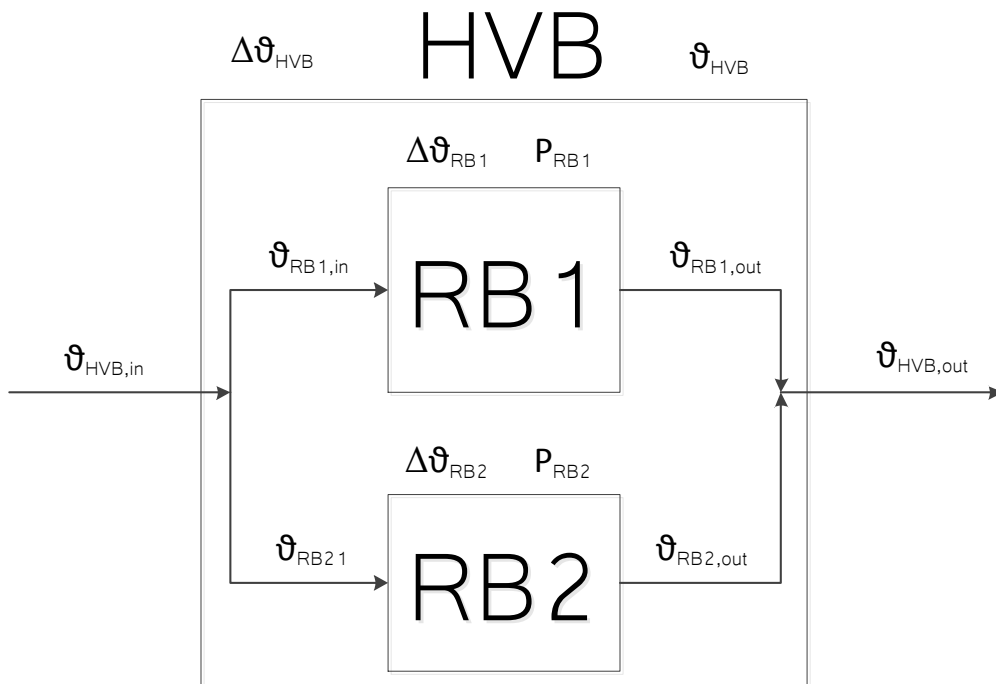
$\Delta\vartheta_{HVB}$

HVB

$\vartheta_{HVB}$

$\Delta\vartheta_{RB1}$ $P_{RB1}$

$\vartheta_{RB1,in}$

RB1

$\vartheta_{RB1,out}$

$\vartheta_{HVB,in}$

$\vartheta_{HVB,out}$

$\Delta\vartheta_{RB2}$ $P_{RB2}$

$\vartheta_{RB21}$

RB2

$\vartheta_{RB2,out}$